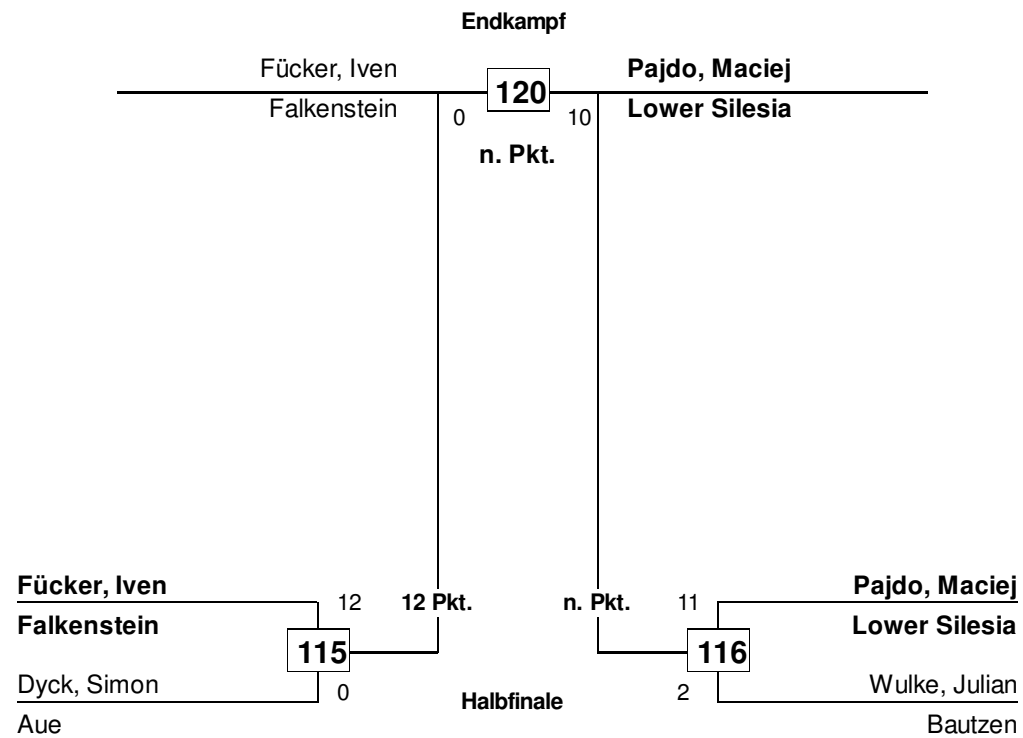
Endkampf

Fücker, Iven
Falkenstein
0
120
10
Pajdo, Maciej
Lower Silesia

n. Pkt.

Fücker, Iven
Falkenstein
12
12 Pkt.
115
Dyck, Simon
Aue
0

n. Pkt.
11
Pajdo, Maciej
Lower Silesia
116
2
Wulke, Julian
Bautzen

Halbfinale